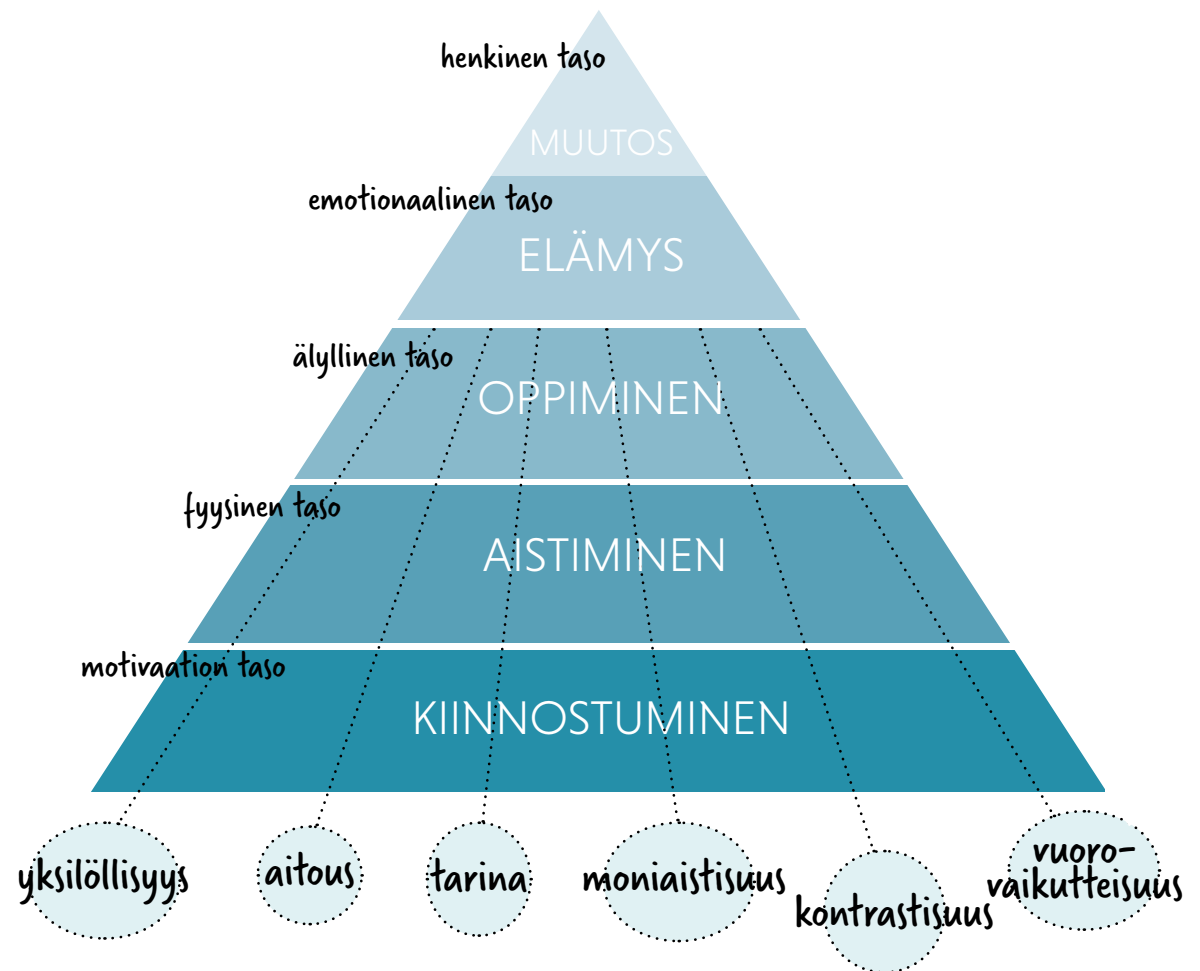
henkinen taso
MUUTOS
emotionaalinen taso
ELÄMYS
älyllinen taso
OPPIMINEN
fyysinen taso
AISTIMINEN
motivaation taso
KIINNOSTUMINEN
yksilöllisyys
aitous
tarina
moniaistisuus
kontrastisuus
vuorovaikutteisuus